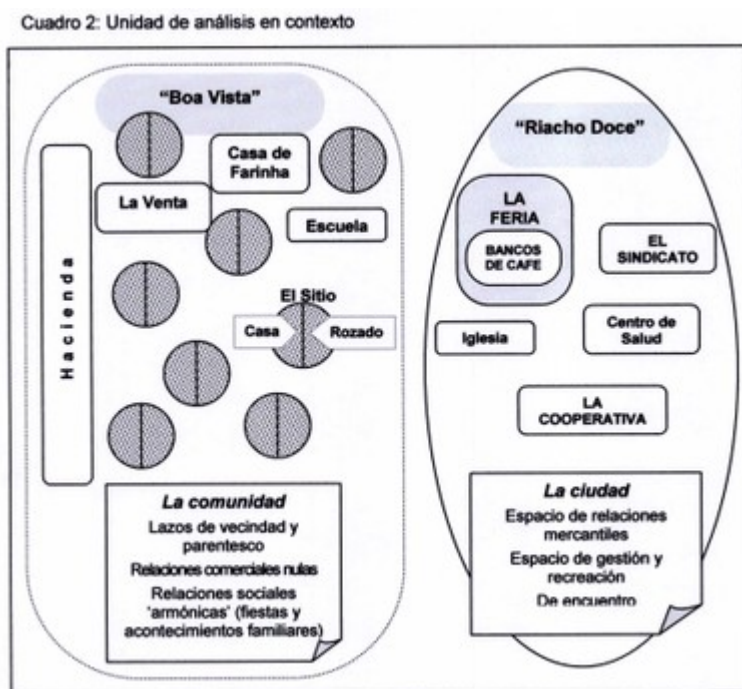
Cuadro 2: Unidad de análisis en contexto

"Boa Vista"

Casa de Farinha

La Venta

Escuela

Hacienda

El Sitio

Casa

Rozado

*La comunidad*

Lazos de vecindad y parentesco

Relaciones comerciales nulas

Relaciones sociales 'armónicas' (fiestas y acontecimientos familiares)

"Riacho Doce"

LA FERIA

BANCOS DE CAFE

EL SINDICATO

Iglesia

Centro de Salud

LA COOPERATIVA

*La ciudad*

Espacio de relaciones mercantiles

Espacio de gestión y recreación

De encuentro